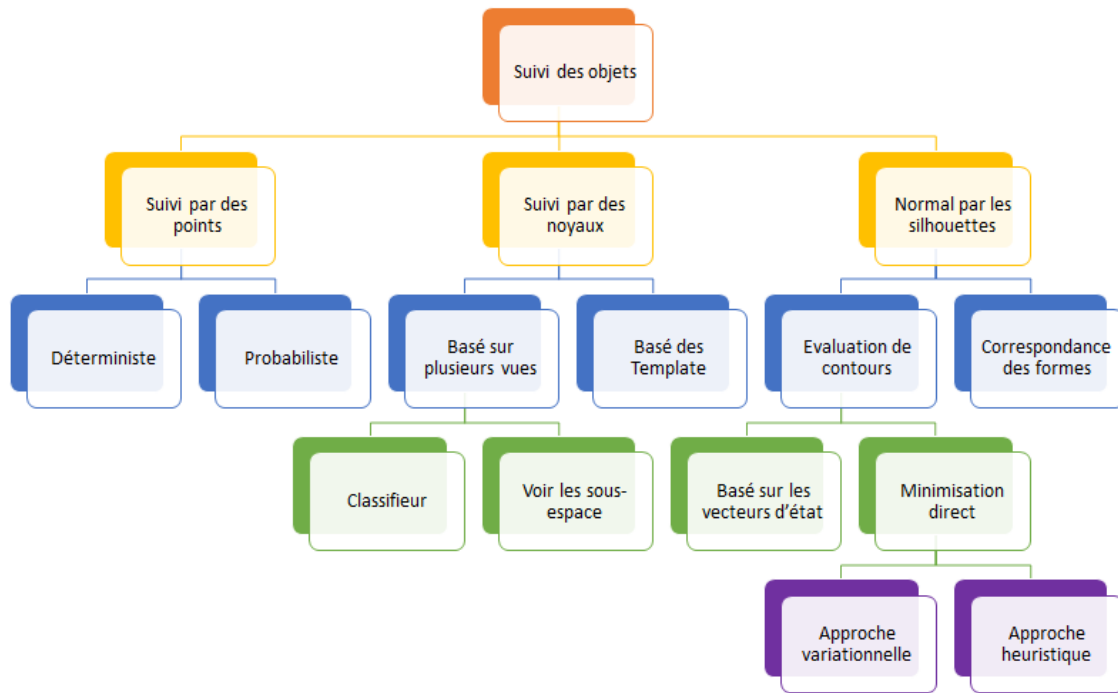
Suivi des objets

Suivi par des points

Suivi par des noyaux

Normal par les silhouettes

Déterministe

Probabiliste

Basé sur plusieurs vues

Basé des Template

Evaluation de contours

Correspondance des formes

Classifieur

Voir les sous-espace

Basé sur les vecteurs d'état

Minimisation direct

Approche variationnelle

Approche heuristique